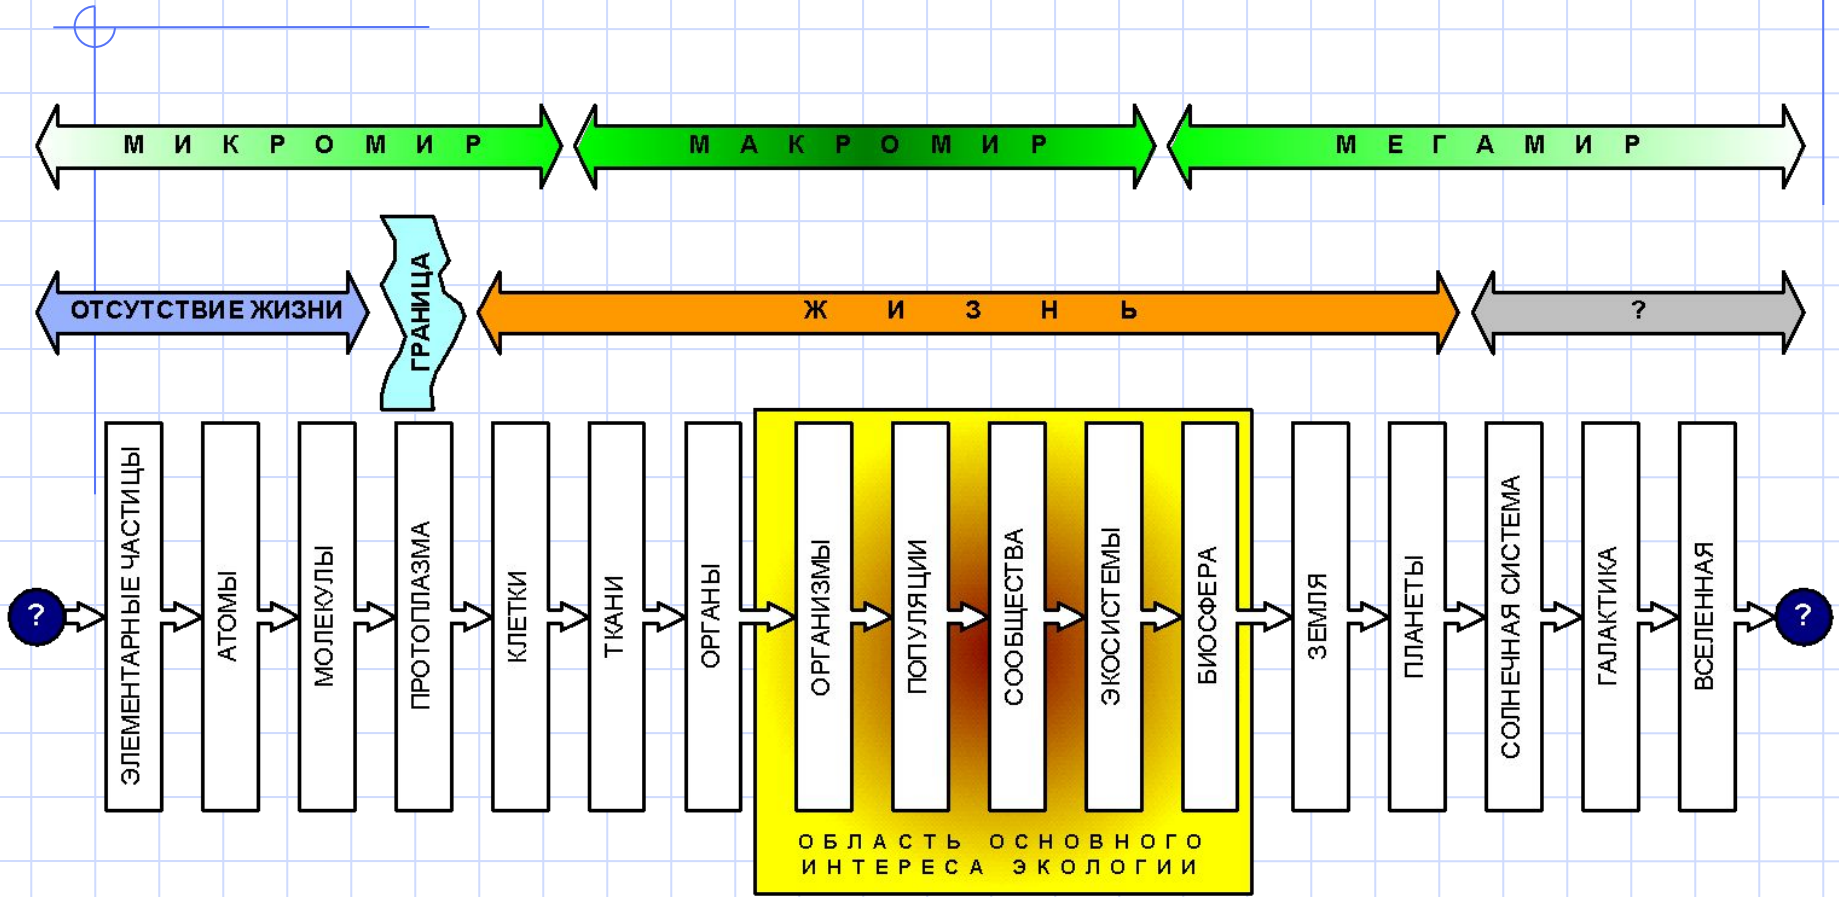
М И К Р О М И Р

М А К Р О М И Р

М Е Г А М И Р

ОТСУТСТВИЕ ЖИЗНИ

ГРАНИЦА

Ж И З Н Ь

?

?

ЭЛЕМЕНТАРНЫЕ ЧАСТИЦЫ

АТОМЫ

МОЛЕКУЛЫ

ПРОТОПЛАЗМА

КЛЕТКИ

ТКАНИ

ОРГАНЫ

ОРГАНИЗМЫ

ПОПУЛЯЦИИ

СООБЩЕСТВА

ЭКОСИСТЕМЫ

БИОСФЕРА

ЗЕМЛЯ

ПЛАНЕТЫ

СОЛНЕЧНАЯ СИСТЕМА

ГАЛАКТИКА

ВСЕЛЕННАЯ

?

ОБЛАСТЬ ОСНОВНОГО ИНТЕРЕСА ЭКОЛОГИИ